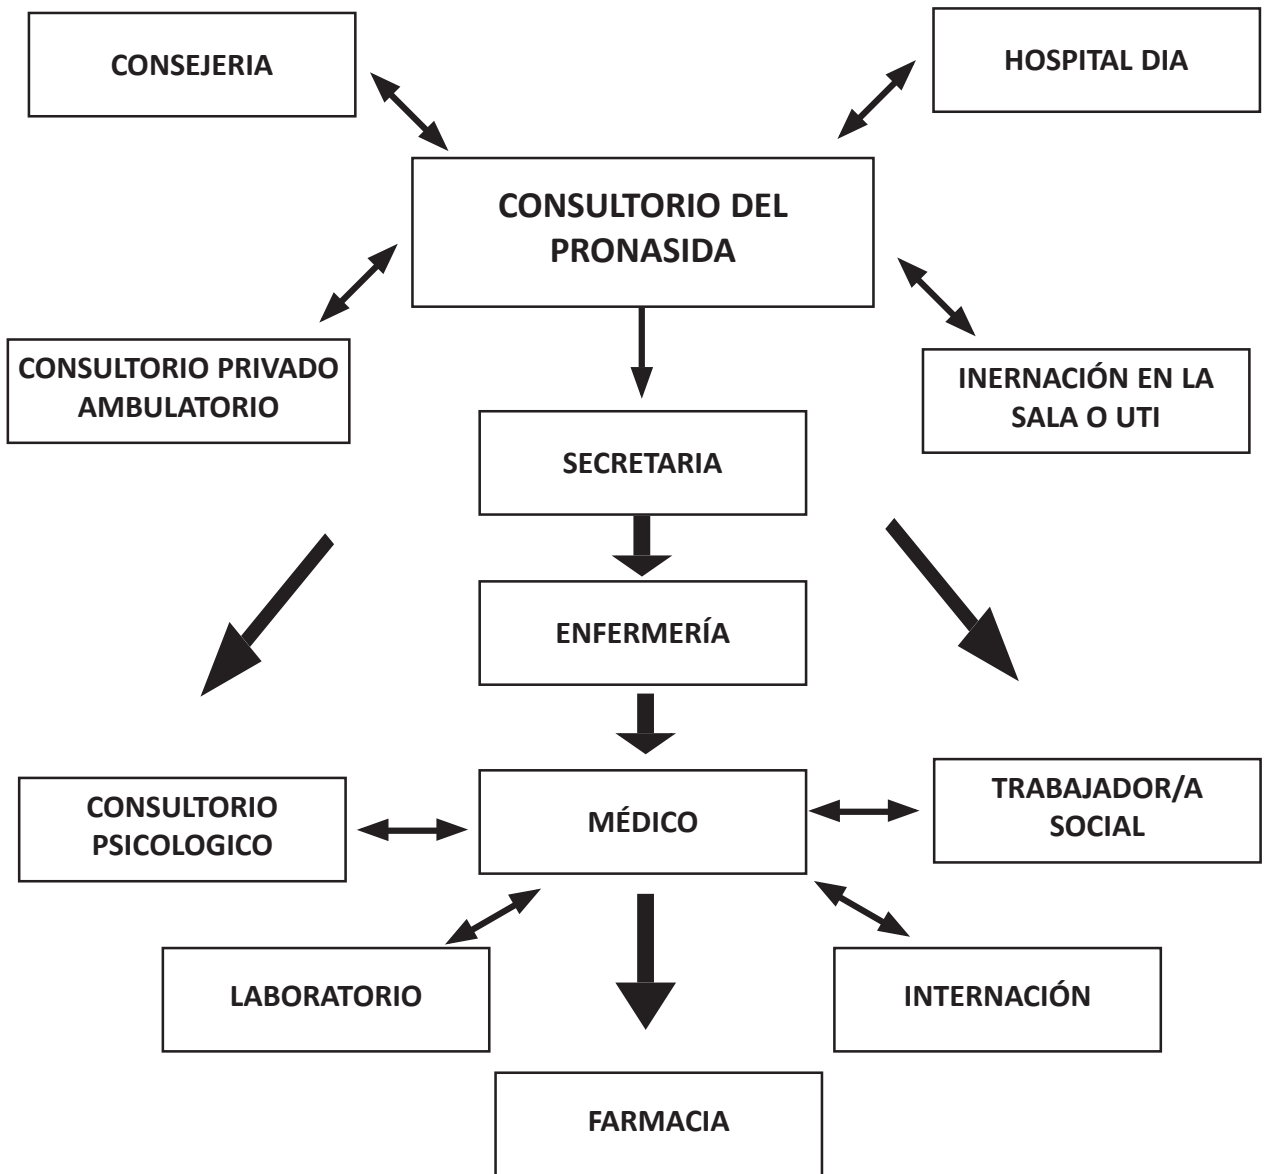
CONSEJERIA

HOSPITAL DIA

CONSULTORIO DEL PRONASIDA

CONSULTORIO PRIVADO AMBULATORIO

INERNACIÓN EN LA SALA O UTI

SECRETARIA

ENFERMERÍA

CONSULTORIO PSICOLOGICO

MÉDICO

TRABAJADOR/A SOCIAL

LABORATORIO

INTERNACIÓN

FARMACIA